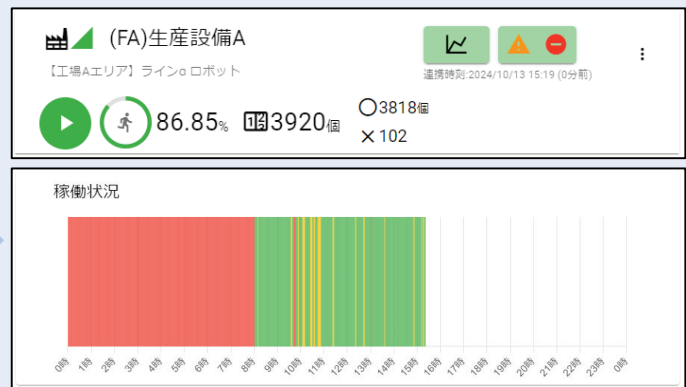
(FA)生産設備A

【工場Aエリア】ラインα ロボット

連携時刻:2024/10/13 15:19 (0分前)

86.85%
3920個
3818個
102

稼働状況

0時 1時 2時 3時 4時 5時 6時 7時 8時 9時 10時 11時 12時 13時 14時 15時 16時 17時 18時 19時 20時 21時 22時 23時 0時